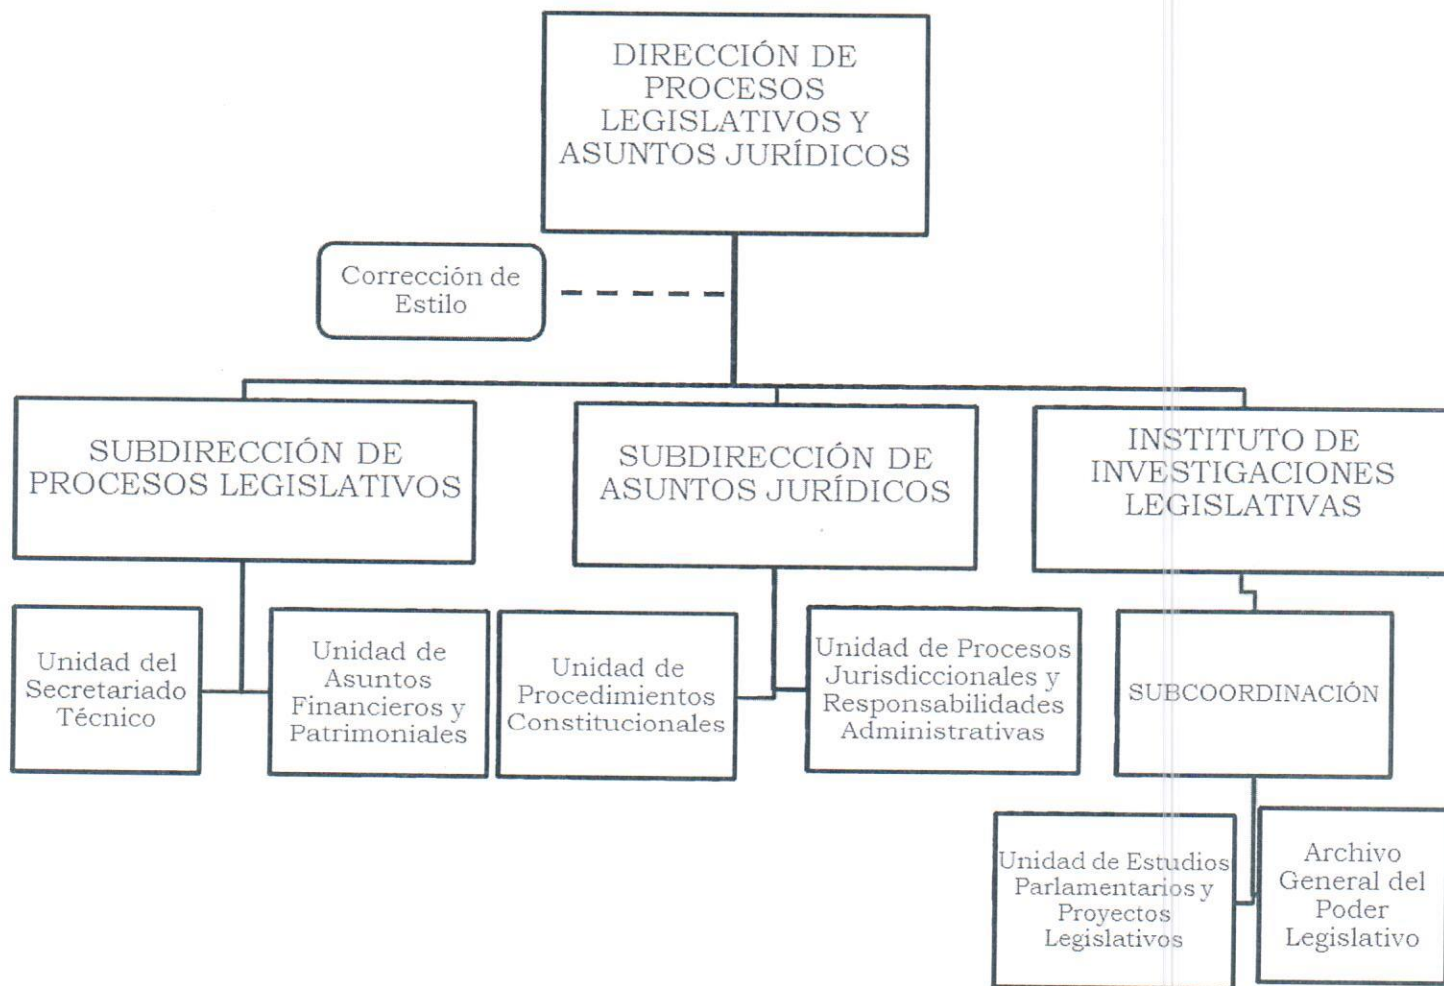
DIRECCIÓN DE PROCESOS LEGISLATIVOS Y ASUNTOS JURÍDICOS

Corrección de Estilo

SUBDIRECCIÓN DE PROCESOS LEGISLATIVOS

SUBDIRECCIÓN DE ASUNTOS JURÍDICOS

INSTITUTO DE INVESTIGACIONES LEGISLATIVAS

Unidad del Secretariado Técnico

Unidad de Asuntos Financieros y Patrimoniales

Unidad de Procedimientos Constitucionales

Unidad de Procesos Jurisdiccionales y Responsabilidades Administrativas

SUBCOORDINACIÓN

Unidad de Estudios Parlamentarios y Proyectos Legislativos

Archivo General del Poder Legislativo